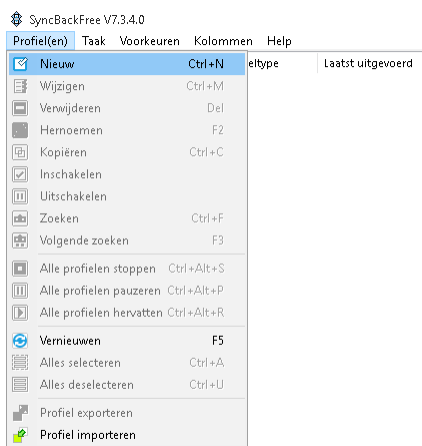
SyncBackFree V7.3.4.0

Profiel(en) Taak Voorkeuren Kolommen Help

eltype Laatst uitgevoerd

Nieuw Ctrl+N
Wijzigen Ctrl+M
Verwijderen Del
Hernoemen F2
Kopiëren Ctrl+C
Inschakelen
Uitschakelen
Zoeken Ctrl+F
Volgende zoeken F3
Alle profielen stoppen Ctrl+Alt+S
Alle profielen pauzeren Ctrl+Alt+P
Alle profielen hervatten Ctrl+Alt+R
Vernieuwen F5
Alles selecteren Ctrl+A
Alles deselecteren Ctrl+U
Profiel exporteren
Profiel importeren